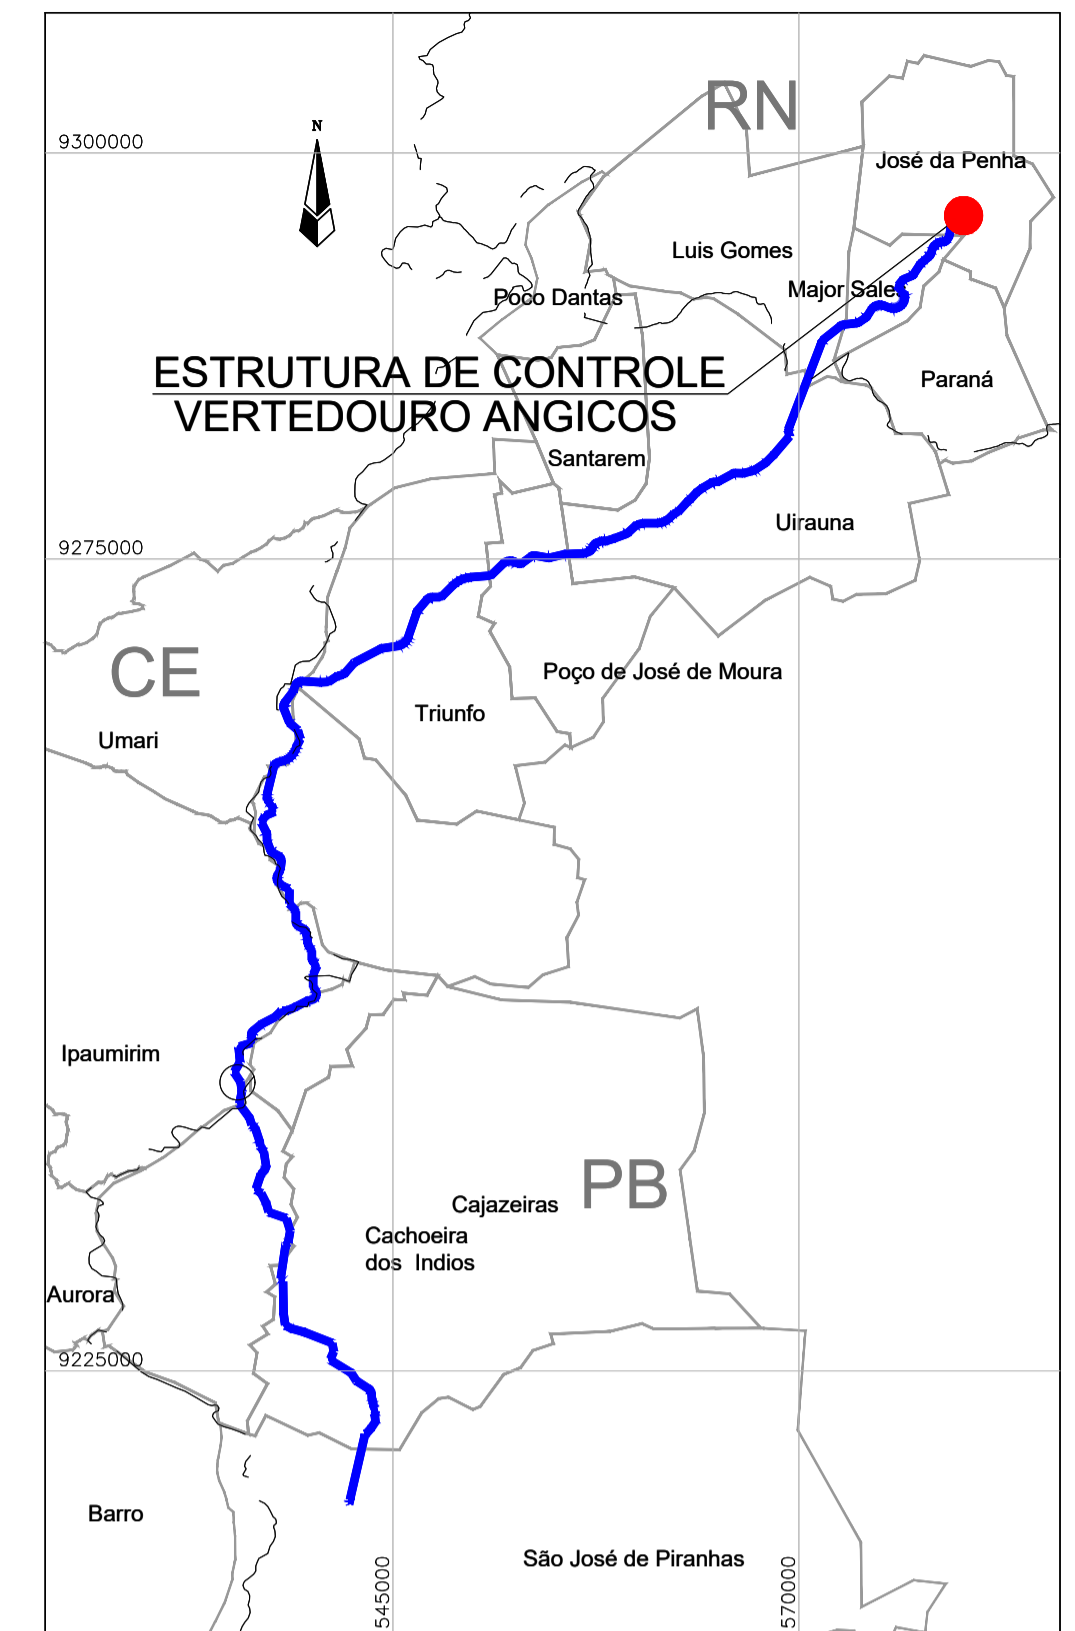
N

9300000

RN

José da Penha

Luis Gomes

Major Sale

Poco Dantas

ESTRUTURA DE CONTROLE
VERTEDOURO ANGICOS

Paraná

Santarem

Uirauna

9275000

Poço de José de Moura

CE

Triunfo

Umari

Ipaumirim

Cajazeiras

PB

Cachoeira dos Indios

Aurora

9225000

Barro

São José de Piranhas

545000

570000